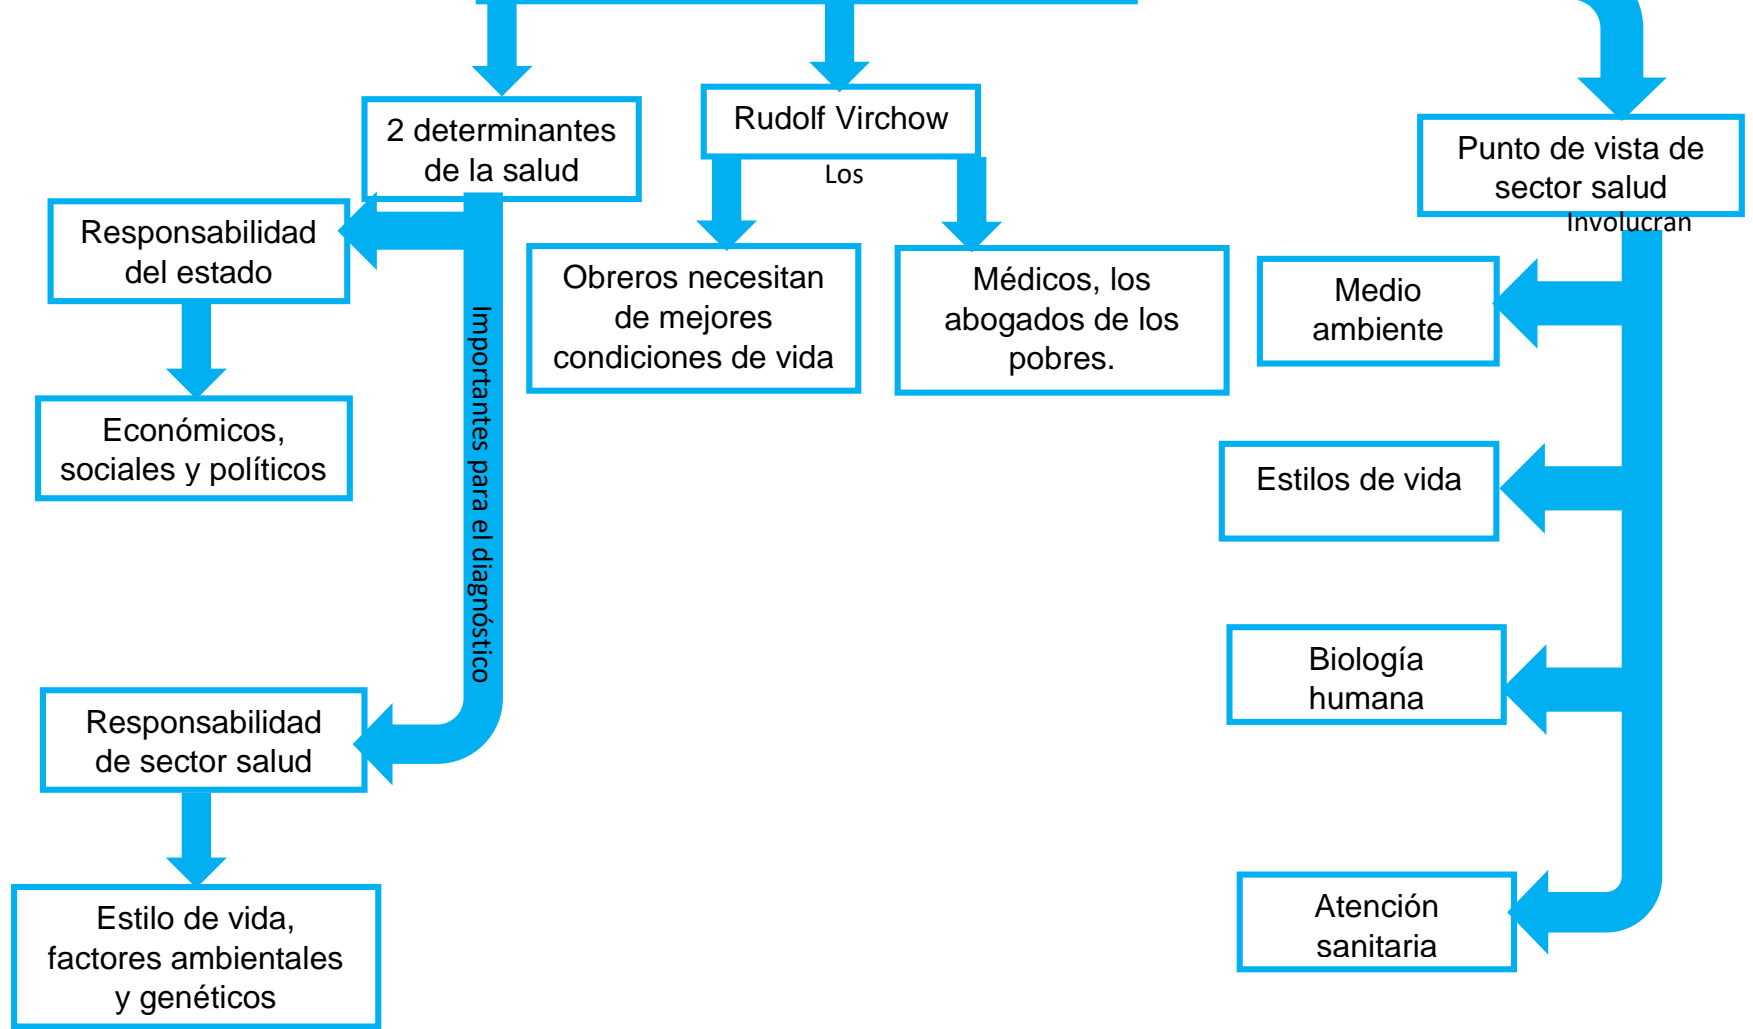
2 determinantes de la salud

Rudolf Virchow

Los

Punto de vista de sector salud

Involucran

Responsabilidad del estado

Importantes para el diagnóstico

Obreros necesitan de mejores condiciones de vida

Médicos, los abogados de los pobres.

Medio ambiente

Económicos, sociales y políticos

Estilos de vida

Biología humana

Responsabilidad de sector salud

Estilo de vida, factores ambientales y genéticos

Atención sanitaria